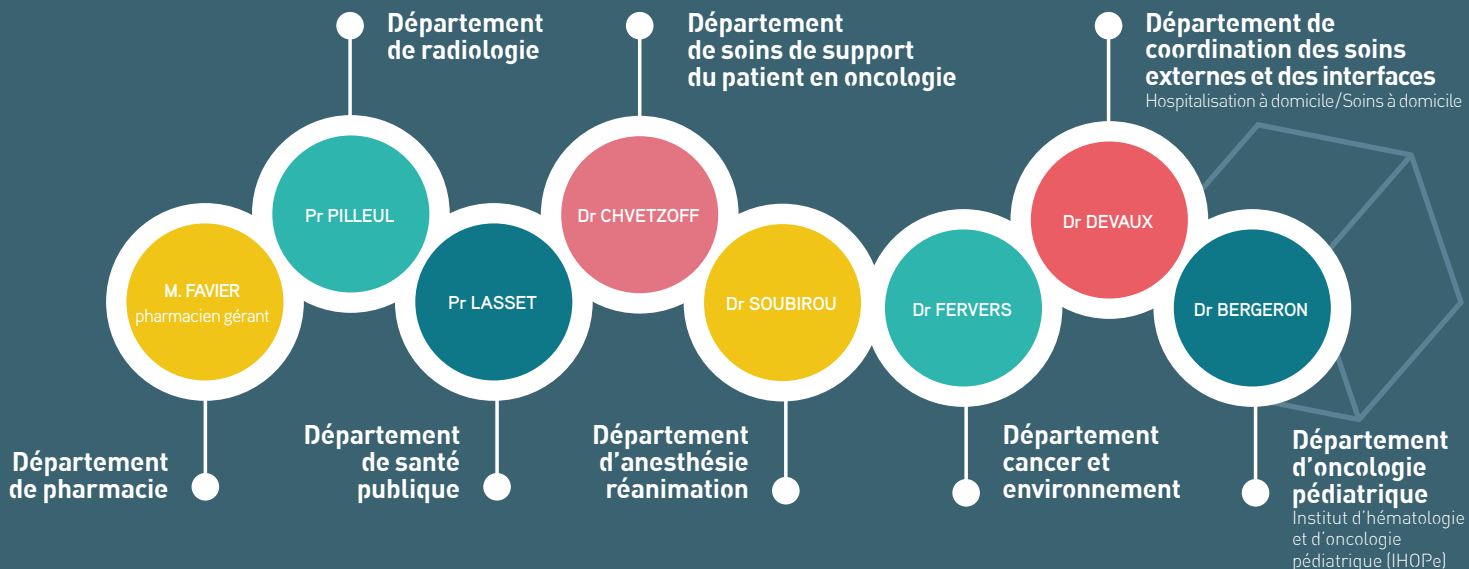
Département de radiologie

Département de soins de support du patient en oncologie

Département de coordination des soins externes et des interfaces
Hospitalisation à domicile/Soins à domicile

Pr PILLEUL

Dr CHVETZOFF

Dr DEVAUX

M. FAVIER
pharmacien gérant

Pr LASSET

Dr SOUBIROU

Dr FERVERS

Dr BERGERON

Département de pharmacie

Département de santé publique

Département d'anesthésie réanimation

Département cancer et environnement

Département d'oncologie pédiatrique
Institut d'hématologie et d'oncologie pédiatrique (IHOPe)